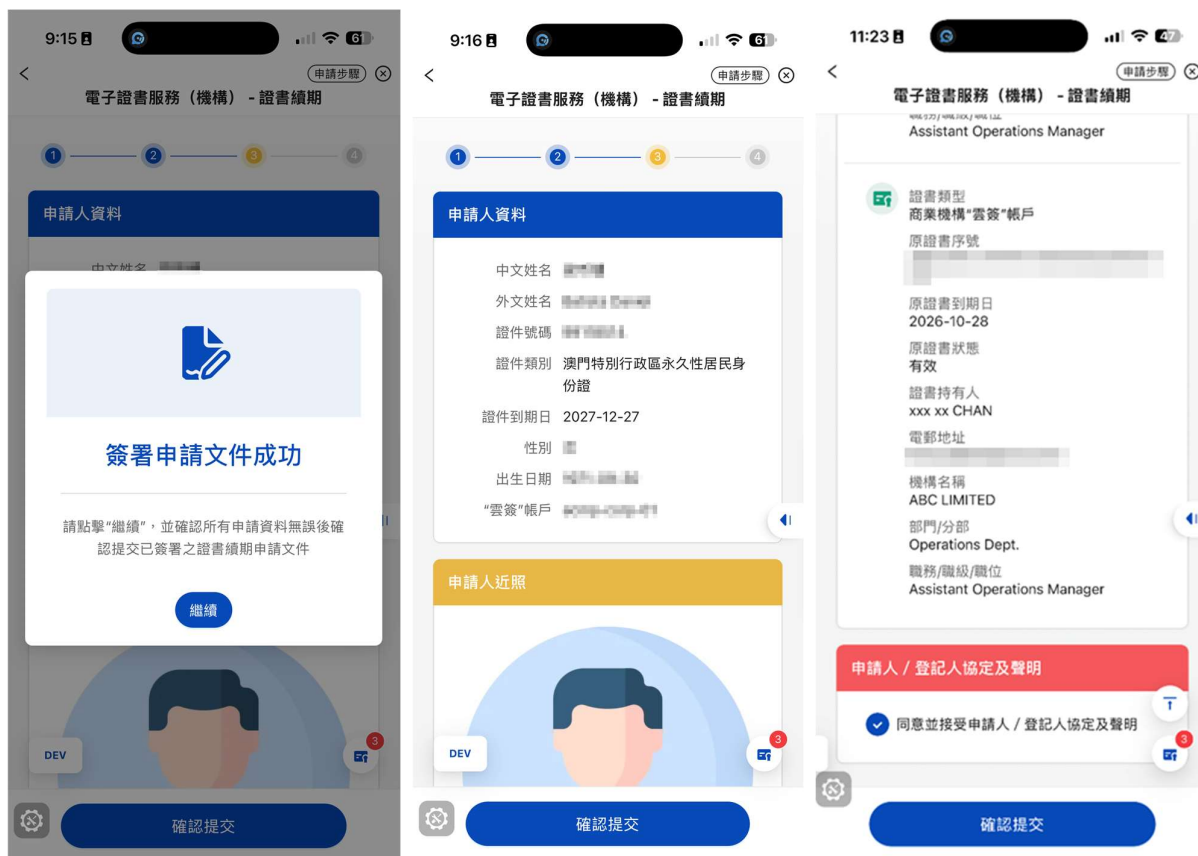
9:15

申請步驟

電子證書服務（機構） - 證書續期

1 2 3 4

申請人資料

中文姓名 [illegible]

簽署申請文件成功

請點擊"繼續"，並確認所有申請資料無誤後確認提交已簽署之證書續期申請文件

繼續

DEV

3

確認提交

9:16

申請步驟

電子證書服務（機構） - 證書續期

1 2 3 4

申請人資料

中文姓名 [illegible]
外文姓名 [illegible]
證件號碼 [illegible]
證件類別 澳門特別行政區永久性居民身份證
證件到期日 2027-12-27
性別 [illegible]
出生日期 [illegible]
"雲簽"帳戶 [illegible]

申請人近照

DEV

3

確認提交

11:23

申請步驟

電子證書服務（機構） - 證書續期

職務/職級/職位
Assistant Operations Manager

證書類型
商業機構"雲簽"帳戶
原證書序號
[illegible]
原證書到期日
2026-10-28
原證書狀態
有效
證書持有人
xxx xx CHAN
電郵地址
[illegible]
機構名稱
ABC LIMITED
部門/分部
Operations Dept.
職務/職級/職位
Assistant Operations Manager

申請人 / 登記人協定及聲明

同意並接受申請人 / 登記人協定及聲明

3

確認提交